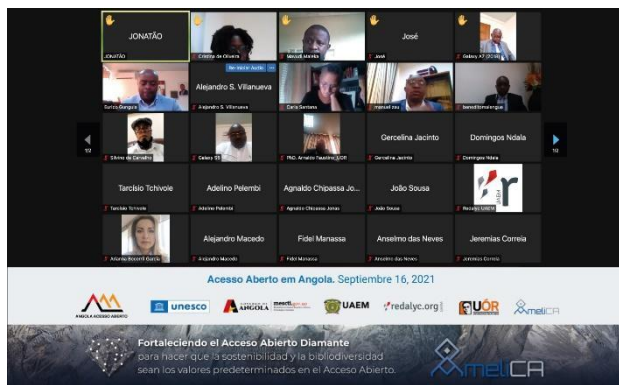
JONATÃO
JONATÃO
Cristina de Oliveira
Moisés Manhia
José
José
Galaxy A7 (DCHK)
Sunzo Gangula
Alejandro S. Villanueva
Alejandro S. Villanueva
Dalia Santana
manuel zau
benedito mbangua
1/2
Silvino de Carvalho
Galaxy S5
PhD. Arnaldo Faustino, UOR
Gercelina Jacinto
Gercelina Jacinto
Domingos Ndala
Domingos Ndala
1/2
Tarcísio Tchivole
Tarcísio Tchivole
Adelino Pelembi
Adelino Pelembi
Agnaldo Chipassa Jo...
Agnaldo Chipassa Jonas
João Sousa
João Sousa
Redalyc UAEM
Arianna Becerril García
Alejandro Macedo
Alejandro Macedo
Fidel Manassa
Fidel Manassa
Anselmo das Neves
Anselmo das Neves
Jeremias Correia
Jeremias Correia

Acesso Aberto em Angola. Septiembre 16, 2021

ANGOLA ACESSO ABERTO
unesco
ANGOLA
UAEM
redalyc.org
UÓR
ameliCA

Fortaleciendo el Acceso Abierto Diamante
para hacer que la sostenibilidad y la bibliodiversidad sean los valores predeterminados en el Acceso Abierto.
ameliCA